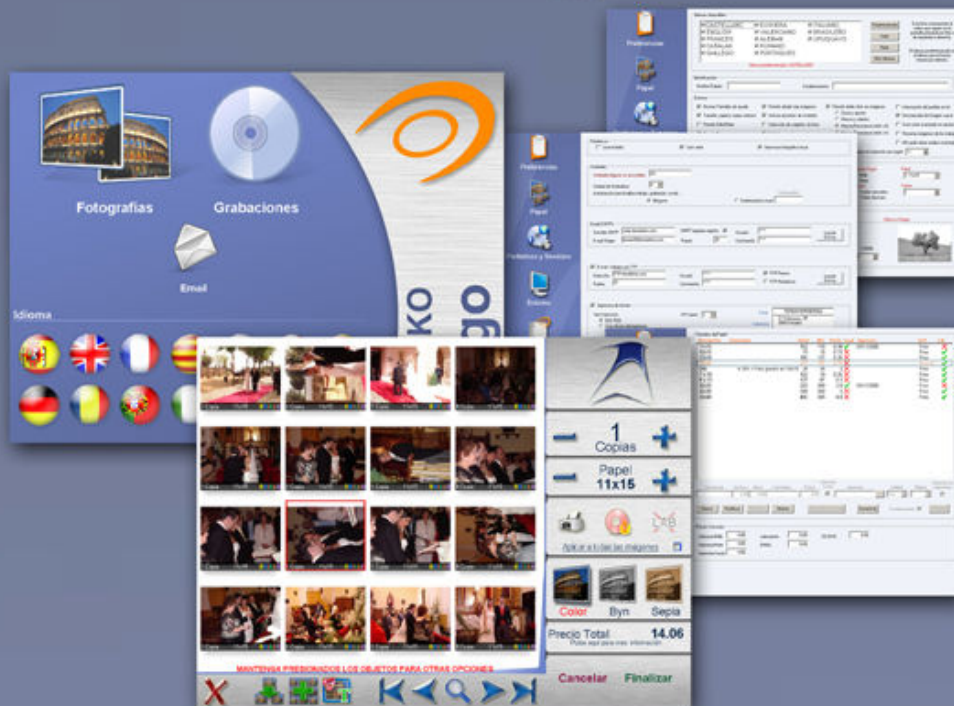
Fotografias

Grabaciones

Email

Idioma

ko
go

Preferencias

Papel

1
Copias

Papel
11x15

Aplicar a todas las imagenes

Color

Byn

Sepia

Precio Total
14.06

Pulse aqui para mas informacion

MANTENGA PRESIONADOS LOS OBJETOS PARA OTRAS OPCIONES

Cancelar

Finalizar